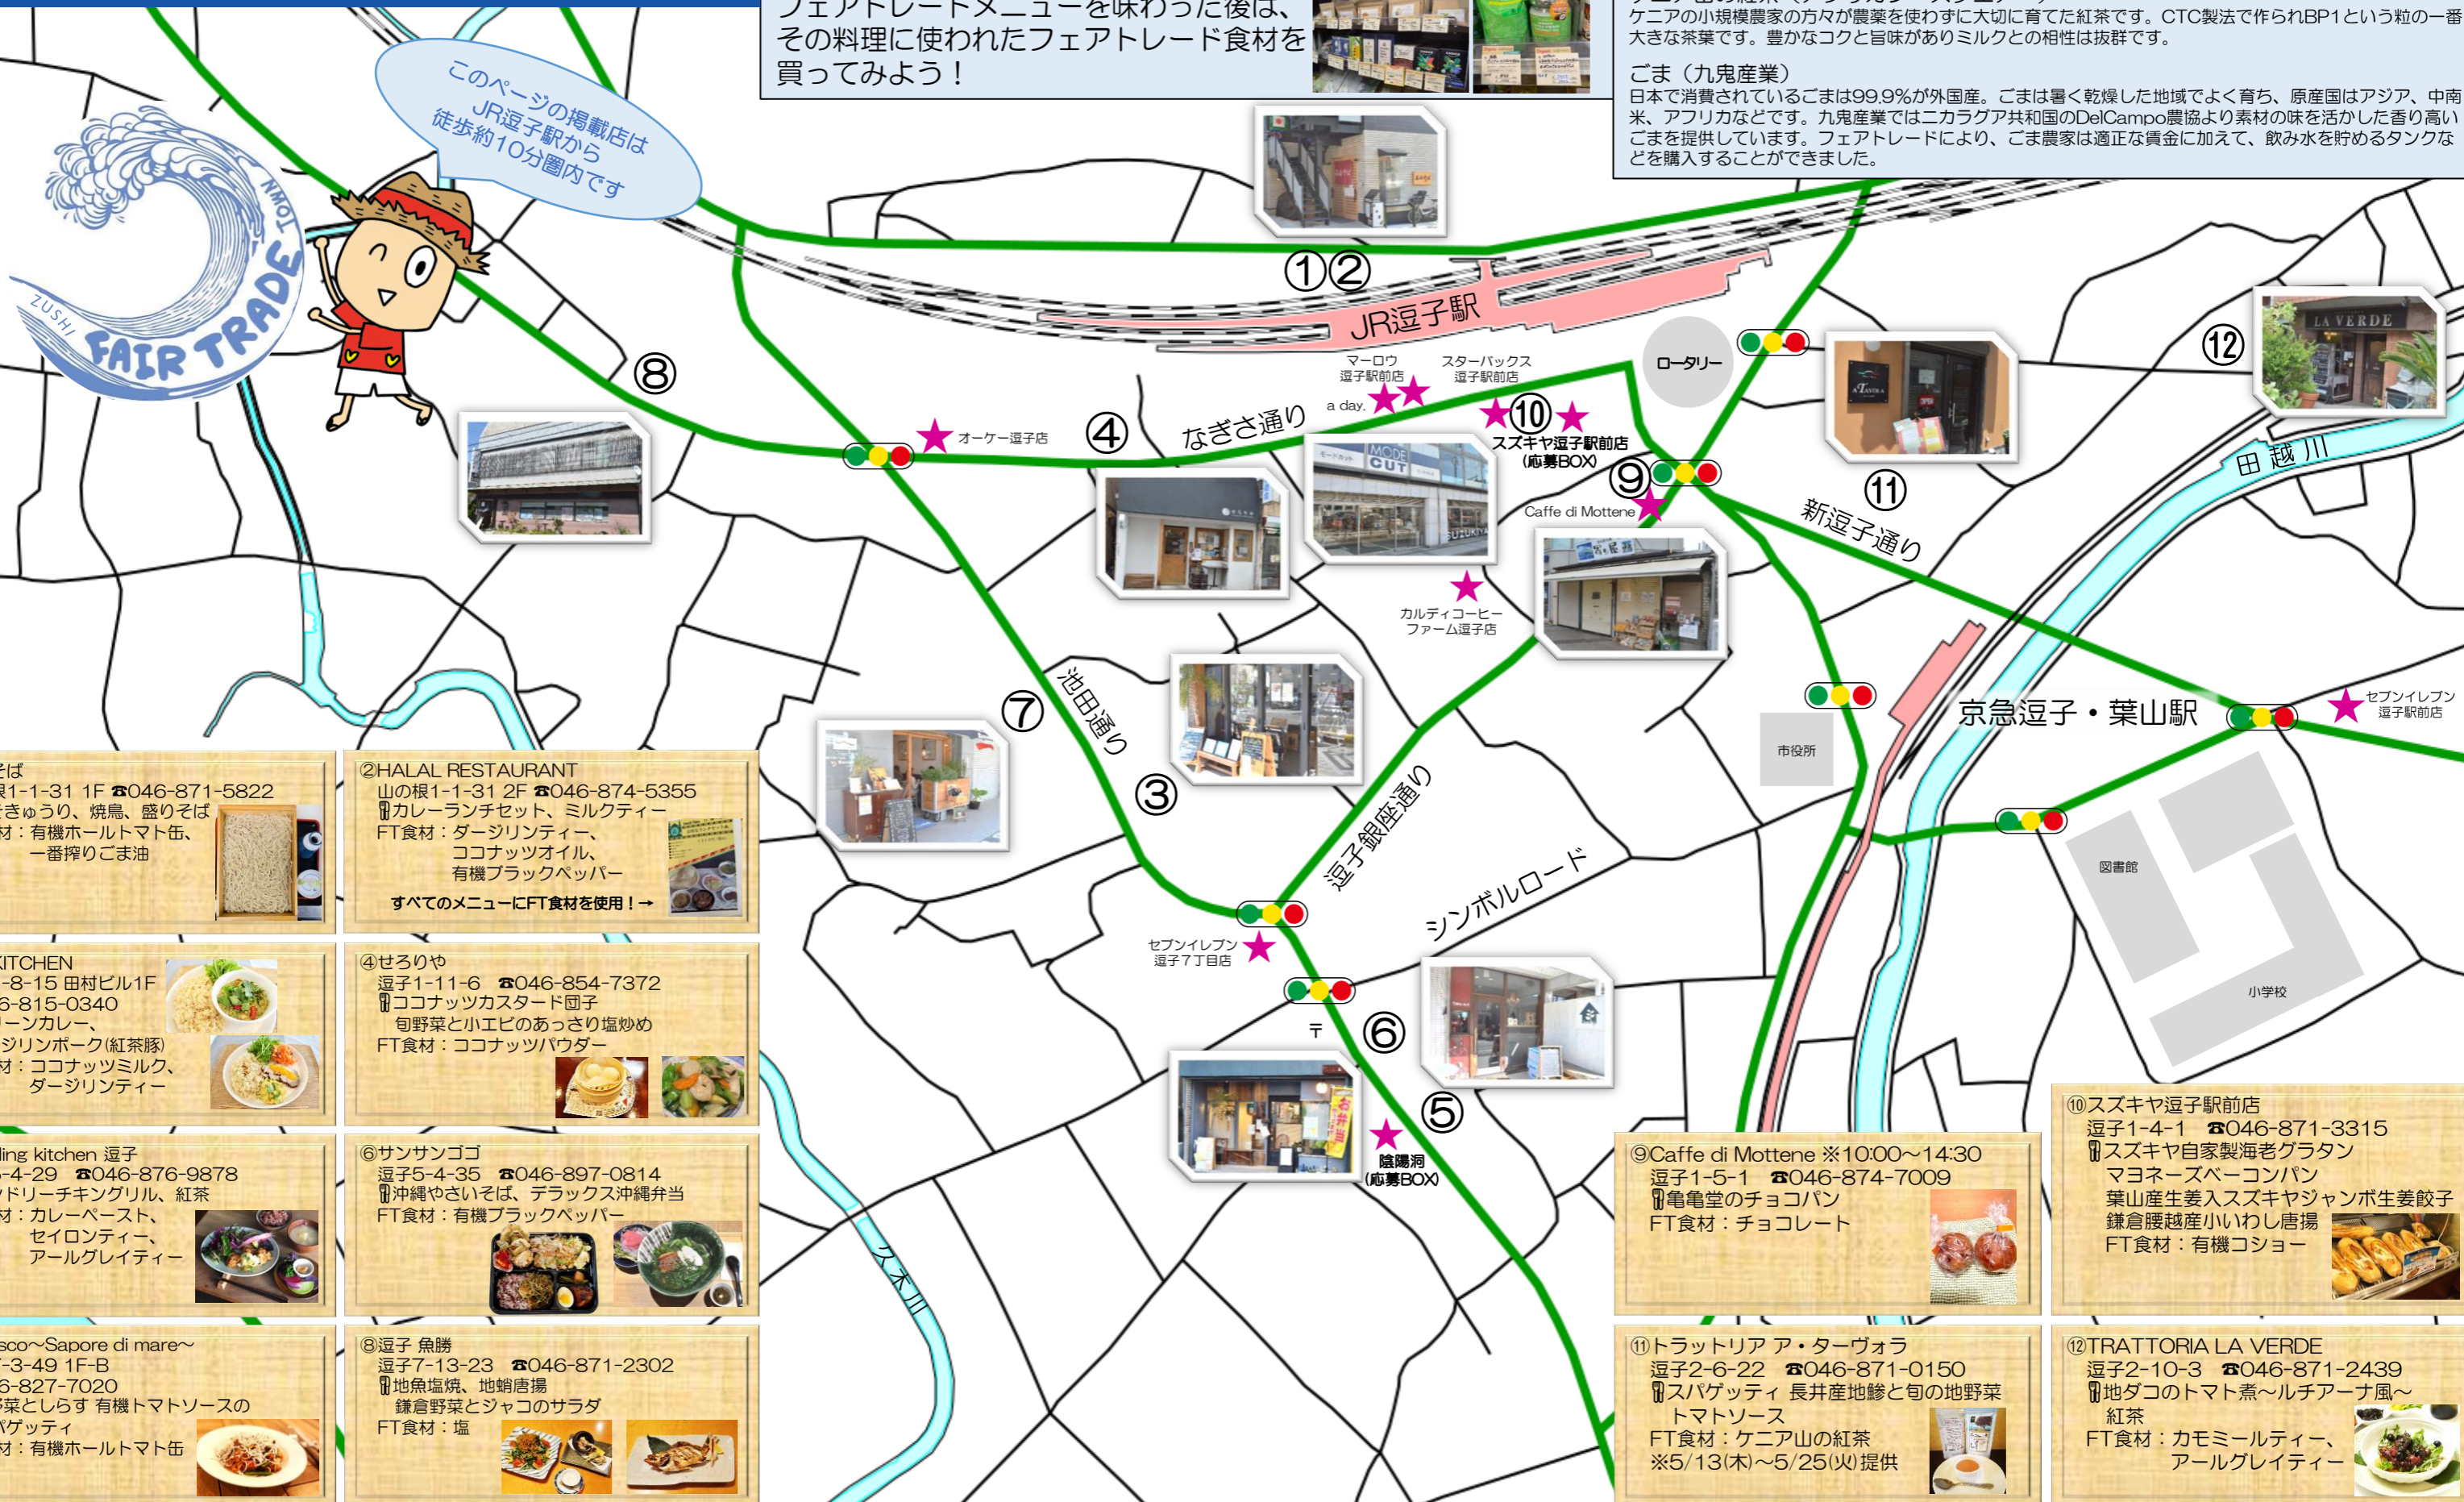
フェアトレードメニューを味わった後は、その料理に使われたフェアトレード食材を買ってみよう！

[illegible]
ケニアの小規模農家の方々が農薬を使わずに大切に育てた紅茶です。CTC製法で作られBP1という粒の一番大きな茶葉です。豊かなコクと旨味がありミルクとの相性は抜群です。

ごま（九鬼産業）
日本で消費されているごまは99.9%が外国産。ごまは暑く乾燥した地域でよく育ち、原産国はアジア、中南米、アフリカなどです。九鬼産業ではニカラグア共和国のDelCampo農協より素材の味を活かした香り高いごまを提供しています。フェアトレードにより、ごま農家は適正な賃金に加えて、飲み水を貯めるタンクなどを購入することができました。

このページの掲載店はJR逗子駅から徒歩約10分圏内です

ZUSHI FAIR TRADE TOWN

①② JR逗子駅 ⑧ ④ なぎさ通り オーケー逗子店 マーロウ 逗子駅前店 スターバックス 逗子駅前店 a day. ⑩ スズキヤ逗子駅前店（応募BOX） ⑨ Caffe di Mottene ロータリー ⑪ ⑫ 田越川 新逗子通り カルディコーヒーファーム逗子店 ⑦ 池田通り ③ 逗子銀座通り シンボルロード セブンイレブン 逗子7丁目店 ⑥ ⑤ 陰陽洞（応募BOX） 京急逗子・葉山駅 セブンイレブン 逗子駅前店 市役所 図書館 小学校 久木川

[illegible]そば
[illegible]根1-1-31 1F ☎046-871-5822
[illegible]きゅうり、焼鳥、盛りそば
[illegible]材：有機ホールトマト缶、一番搾りごま油

②HALAL RESTAURANT
山の根1-1-31 2F ☎046-874-5355
カレーランチセット、ミルクティー
FT食材：ダージリンティー、ココナッツオイル、有機ブラックペッパー
すべてのメニューにFT食材を使用！→

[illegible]KITCHEN
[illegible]-8-15 田村ビル1F
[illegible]6-815-0340
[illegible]ーンカレー、
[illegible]シリンポーク(紅茶豚)
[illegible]材：ココナッツミルク、ダージリンティー

④せろりや
逗子1-11-6 ☎046-854-7372
ココナッツカスタード団子
旬野菜と小エビのあっさり塩炒め
FT食材：ココナッツパウダー

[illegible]ling kitchen 逗子
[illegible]-4-29 ☎046-876-9878
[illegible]ドリーチキングリル、紅茶
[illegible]材：カレーペースト、セイロンティー、アールグレイティー

⑥サンサンゴゴ
逗子5-4-35 ☎046-897-0814
沖縄やさいそば、デラックス沖縄弁当
FT食材：有機ブラックペッパー

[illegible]sco~Sapore di mare~
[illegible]-3-49 1F-B
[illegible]6-827-7020
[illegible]菜としらす 有機トマトソースの
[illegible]パゲッティ
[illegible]材：有機ホールトマト缶

⑧逗子 魚勝
逗子7-13-23 ☎046-871-2302
地魚塩焼、地蛸唐揚
鎌倉野菜とジャコのサラダ
FT食材：塩

⑨Caffe di Mottene ※10:00～14:30
逗子1-5-1 ☎046-874-7009
亀亀堂のチョコパン
FT食材：チョコレート

⑩スズキヤ逗子駅前店
逗子1-4-1 ☎046-871-3315
スズキヤ自家製海老グラタン
マヨネーズベーコンパン
葉山産生姜入スズキヤジャンボ生姜餃子
鎌倉腰越産小いわし唐揚
FT食材：有機コショー

⑪トラットリア ア・ターヴォラ
逗子2-6-22 ☎046-871-0150
スパゲッティ 長井産地鰺と旬の地野菜トマトソース
FT食材：ケニア山の紅茶
※5/13(木)～5/25(火)提供

⑫TRATTORIA LA VERDE
逗子2-10-3 ☎046-871-2439
地ダコのトマト煮～ルチアーナ風～
紅茶
FT食材：カモミールティー、アールグレイティー